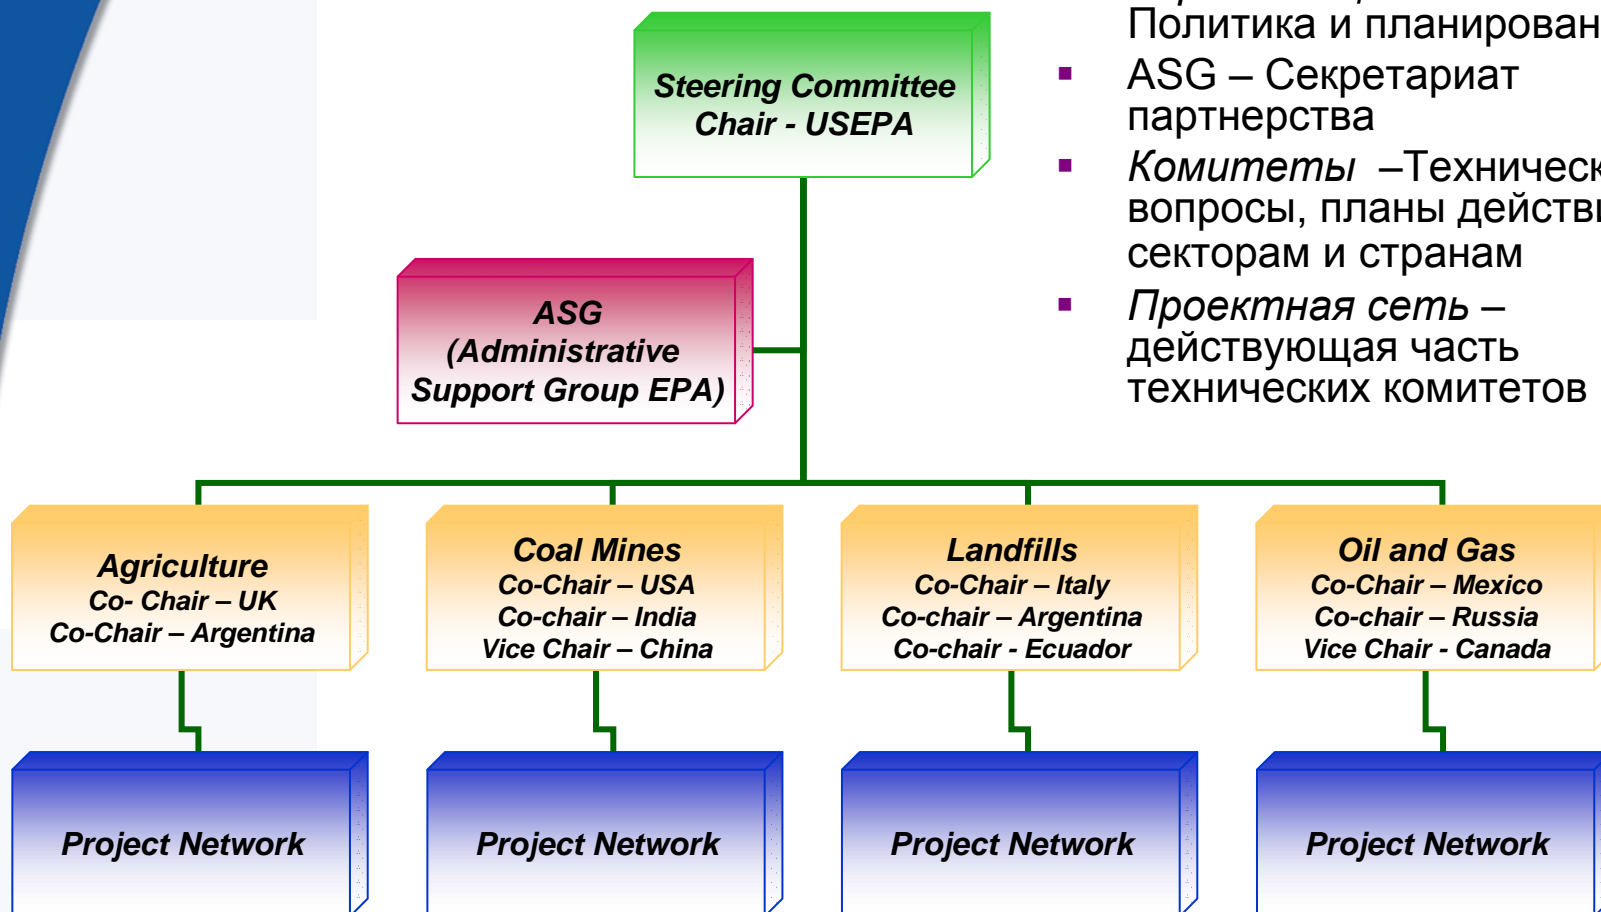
Steering Committee
Chair - USEPA

Политика и планирован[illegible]

- ASG – Секретариат партнерства
- *Комитеты* –Техническ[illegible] вопросы, планы действ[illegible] секторам и странам
- *Проектная сеть* – действующая часть технических комитетов

ASG
(Administrative Support Group EPA)

Agriculture
Co- Chair – UK
Co-Chair – Argentina

Coal Mines
Co-Chair – USA
Co-chair – India
Vice Chair – China

Landfills
Co-Chair – Italy
Co-chair – Argentina
Co-chair - Ecuador

Oil and Gas
Co-Chair – Mexico
Co-chair – Russia
Vice Chair - Canada

Project Network

Project Network

Project Network

Project Network